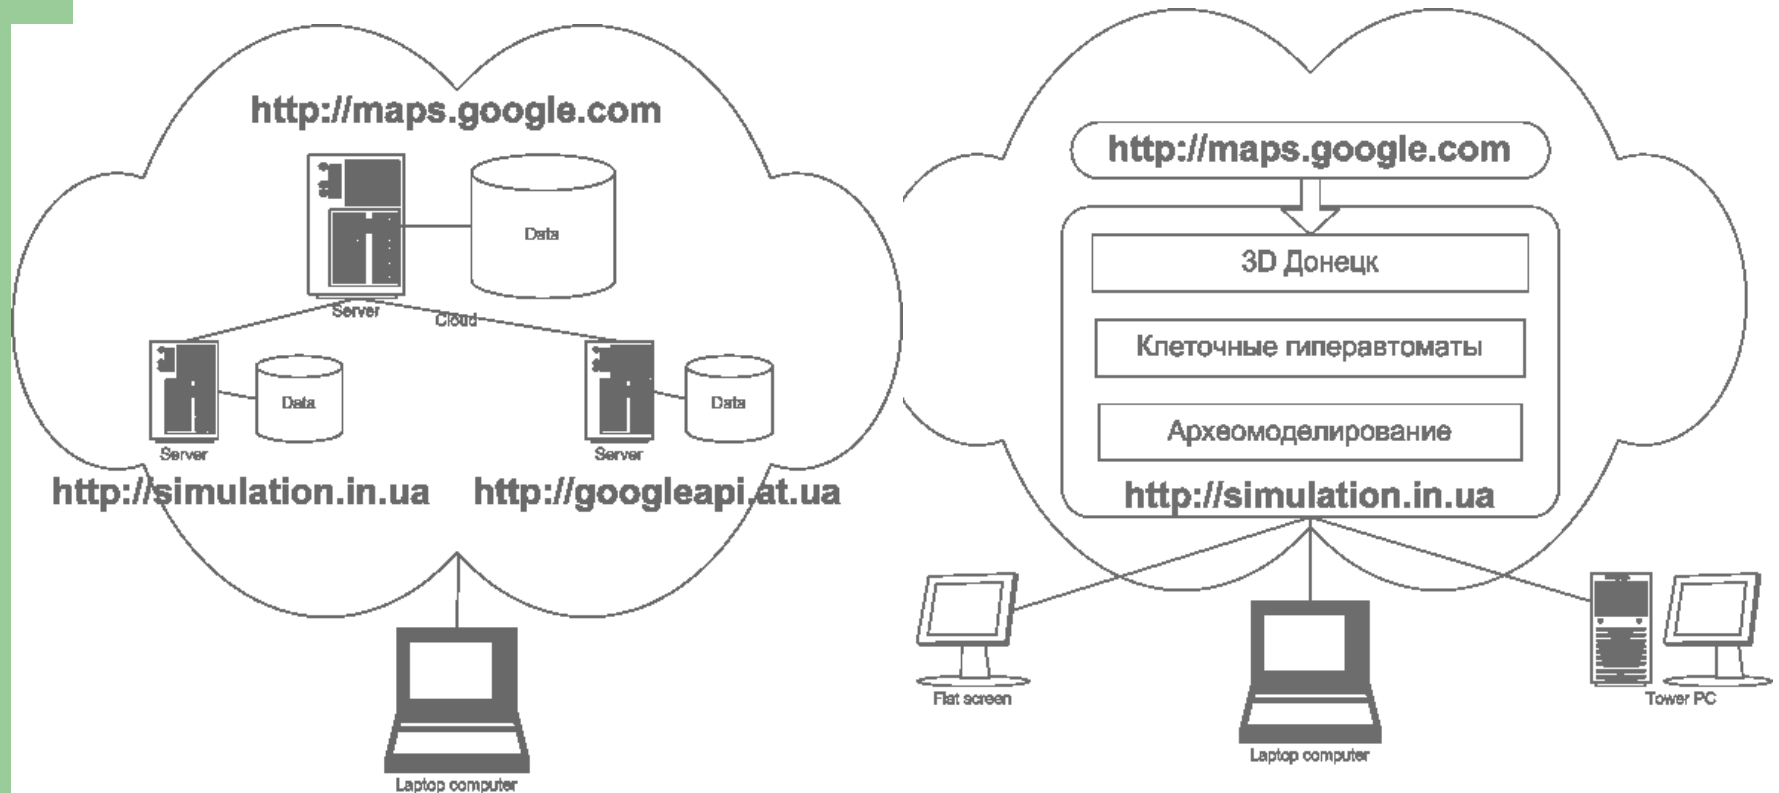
http://maps.google.com

Data

Server

Cloud

Data

Server

Data

Server

http://simulation.in.ua http://googleapi.at.ua

Laptop computer

http://maps.google.com

3D Донецк

Клеточные гиперавтоматы

Археомоделирование

http://simulation.in.ua

Flat screen

Laptop computer

Tower PC